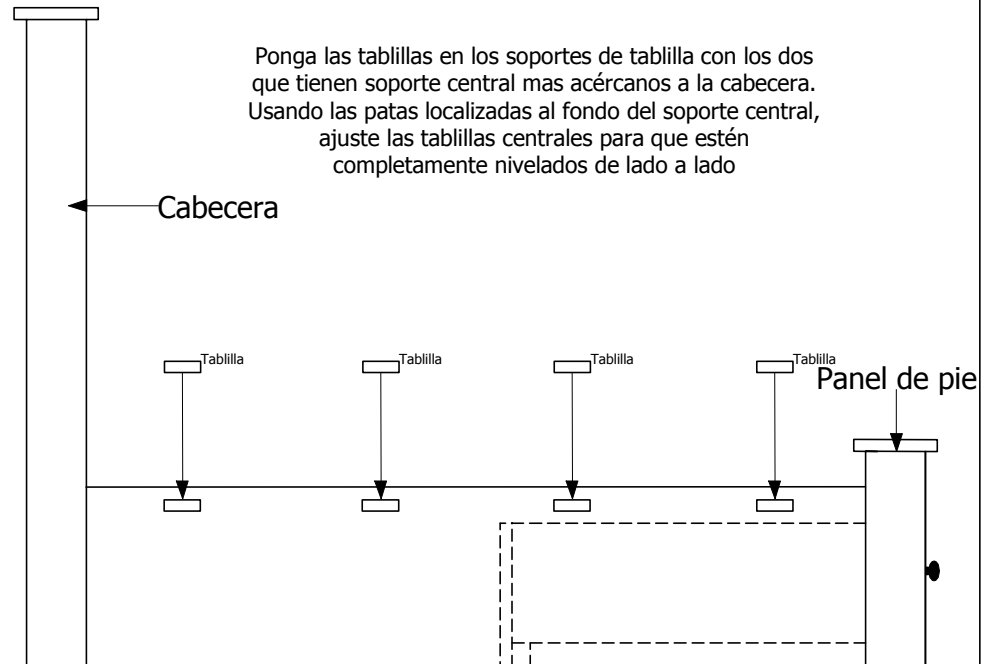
Ponga las tablillas en los soportes de tablilla con los dos que tienen soporte central mas acércanos a la cabecera. Usando las patas localizadas al fondo del soporte central, ajuste las tablillas centrales para que estén completamente nivelados de lado a lado

Cabecera

Tablilla

Tablilla

Tablilla

Tablilla

Panel de pie